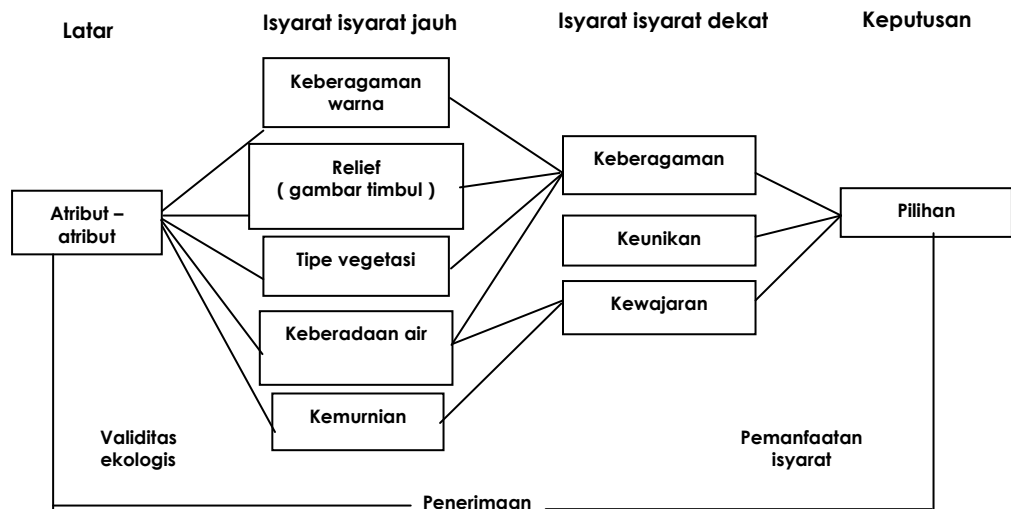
Latar

Isyarat isyarat jauh

Isyarat isyarat dekat

Keputusan

Keberagaman warna

Relief ( gambar timbul )

Atribut – atribut

Tipe vegetasi

Keberadaan air

Kemurnian

Keberagaman

Keunikan

Kewajaran

Pilihan

Validitas ekologis

Pemanfaatan isyarat

Penerimaan